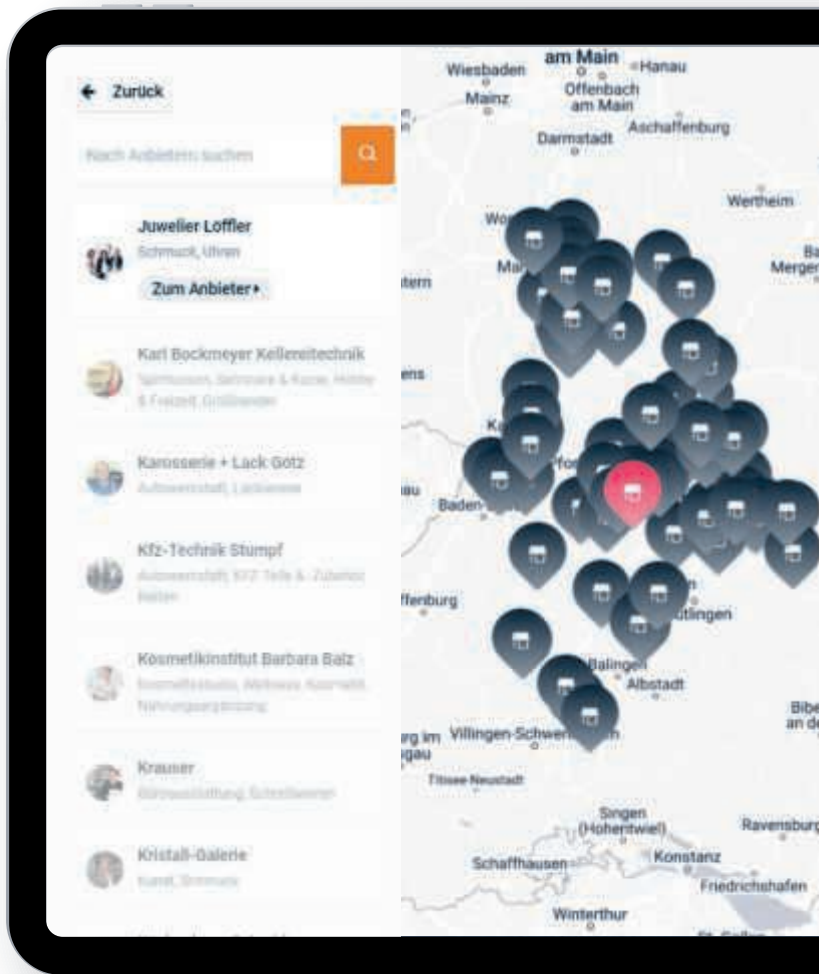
← Zurück

Nach Anbietern suchen

Juwelier Löffler
Schmuck, Uhren
Zum Anbieter ▸

Karl Bockmeyer Kellereitechnik
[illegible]

Karosserie + Lack Götz
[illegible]

Kfz-Technik Stumpf
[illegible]

Kosmetikinstitut Barbara Balz
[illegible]

Krauser
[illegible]

Kristall-Galerie
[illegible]

am Main
Wiesbaden
Hanau
Offenbach am Main
Mainz
Aschaffenburg
Darmstadt
Wertheim
Wo
Ma
Ba
Merge
tern
ens
K
Pfo
au
Baden-
ffenburg
tlingen
Balingen
Albstadt
Bibe
an de
rg im
gau
Villingen-Schwen
Titisee-Neustadt
Singen (Hohentwiel)
Ravensburg
Schaffhausen
Konstanz
Friedrichshafen
Winterthur